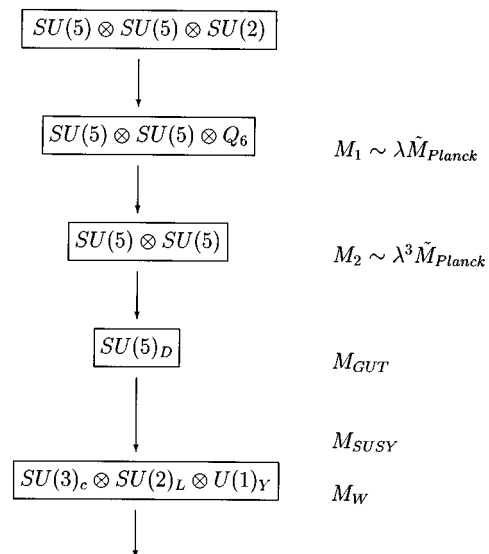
$SU(5) \otimes SU(5) \otimes SU(2)$

$SU(5) \otimes SU(5) \otimes Q_6$

$M_1 \sim \lambda \tilde{M}_{Planck}$

$SU(5) \otimes SU(5)$

$M_2 \sim \lambda^3 \tilde{M}_{Planck}$

$SU(5)_D$

$M_{GUT}$

$M_{SUSY}$

$SU(3)_c \otimes SU(2)_L \otimes U(1)_Y$

$M_W$